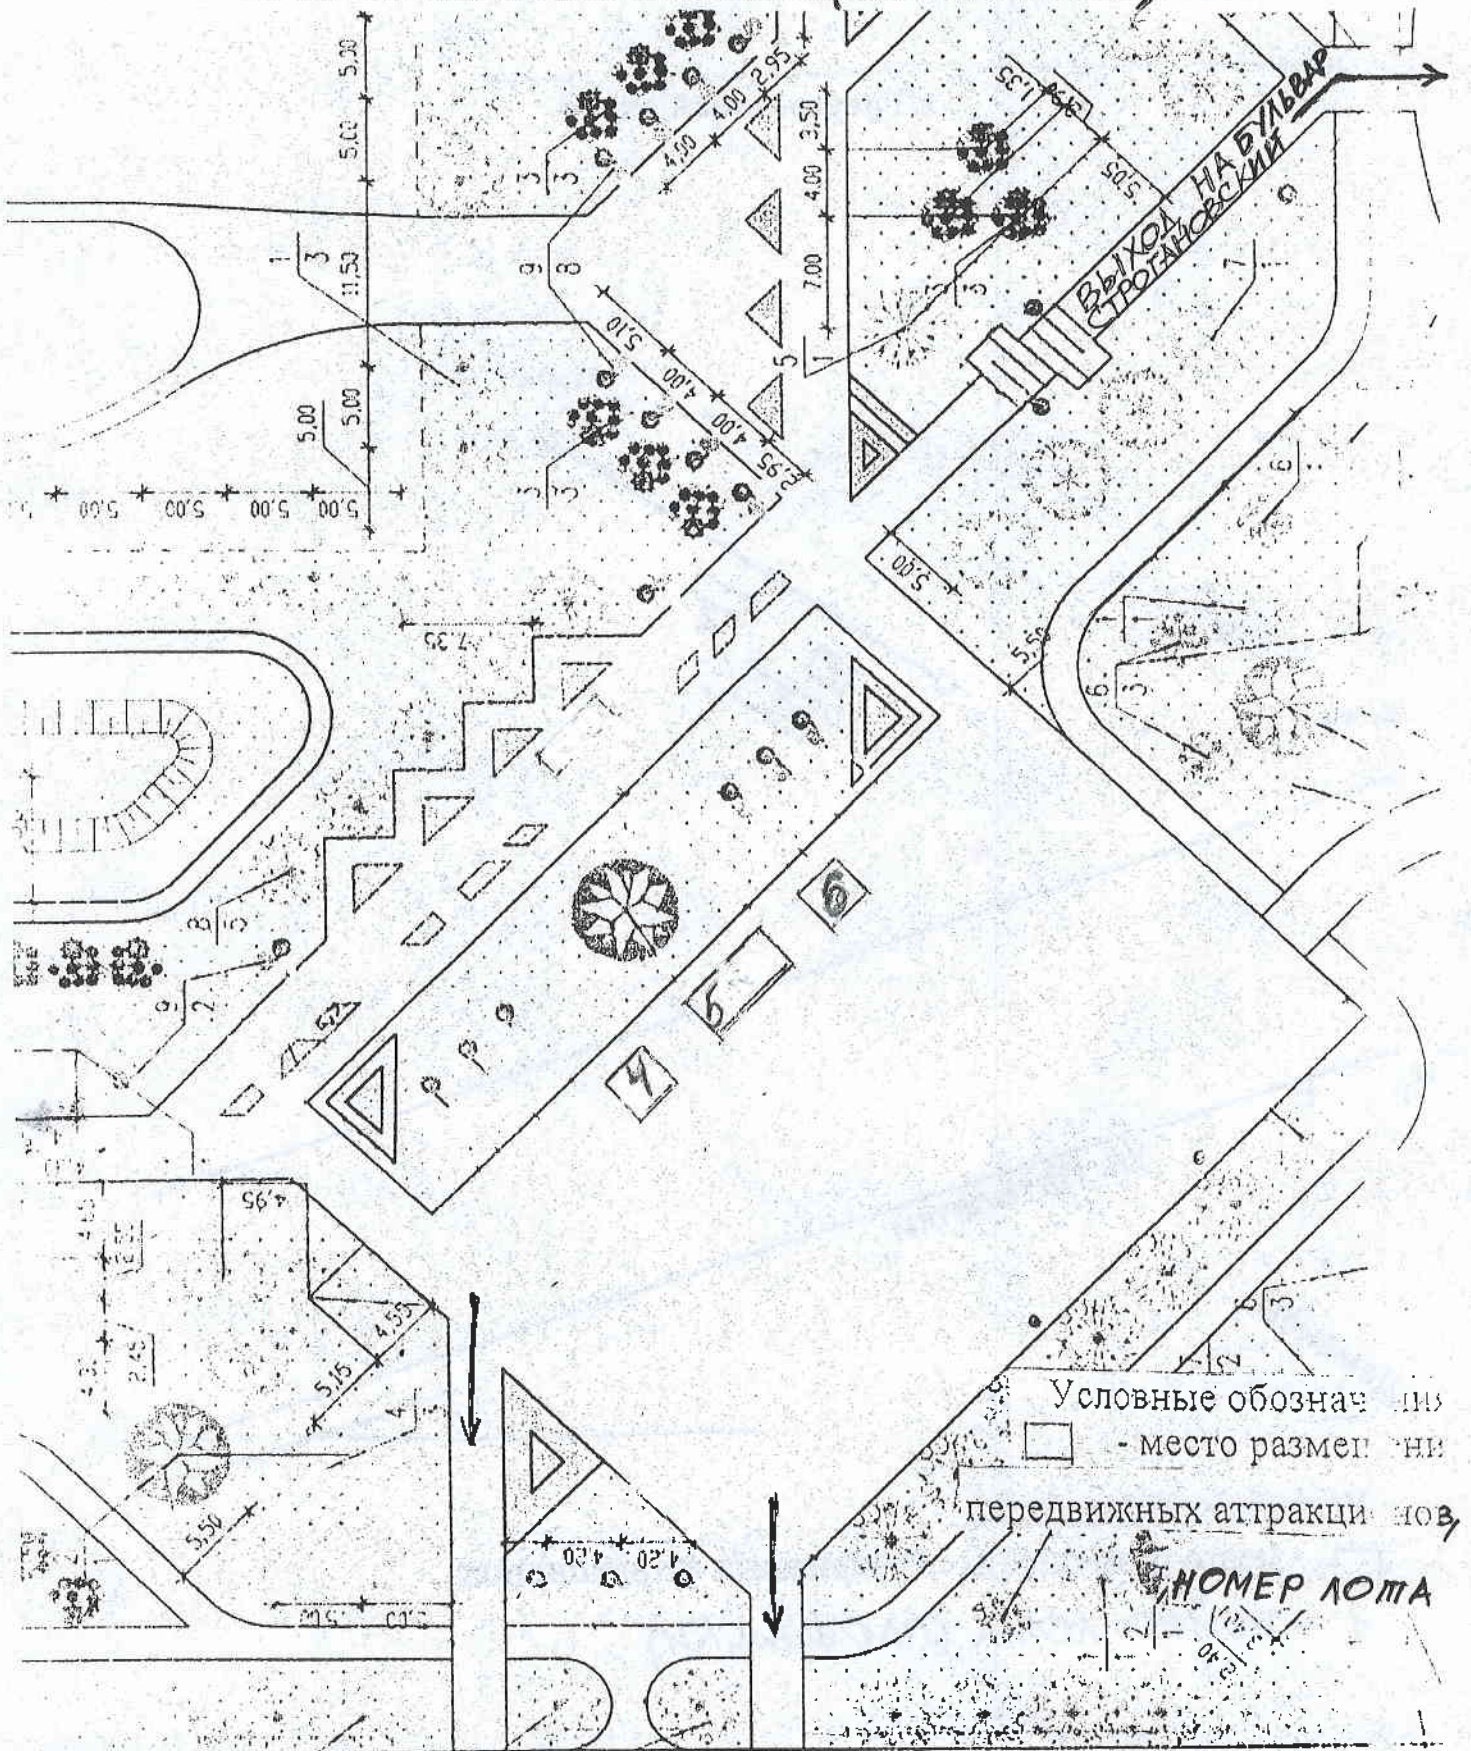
5,30
5,00
2,95
4,00
4,50
1,35
3,50
4,00
7,00
5,05
ВЫХОД НА БУЛЬВАР СТРОГАНОВСКИЙ
$\frac{3}{3}$
$\frac{1}{3}$
11,50
9
8
5,10
4,00
4,00
2,95
5
1
7
5,00
5,00
5,00
5,00
5,00
5,00
$\frac{3}{3}$
$\frac{6}{3}$
5,00
5,50
7,35
6
3
8
5
9
2
7
6
5
4,95
4,55
5,15
4
2,45
5,50
4,20
4,20
Условные обознач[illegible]
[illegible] - место разме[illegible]
передвижных аттракци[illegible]нов,
НОМЕР ЛОТА